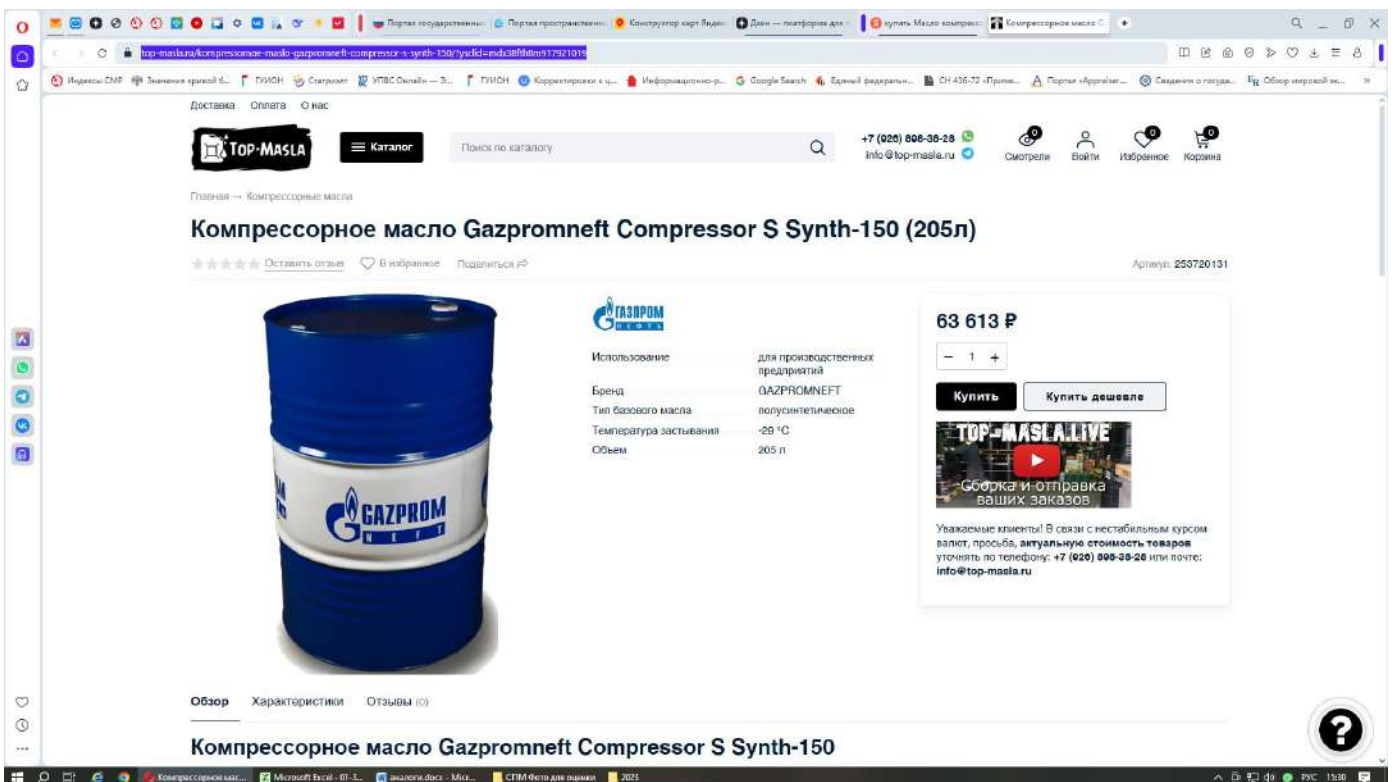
Портал государственны | Портал пространственн | Конструктор карт Яндек | Дзен — платформа для | купить Масло компресс | Компрессорное масло С

top-masla.ru/kompressornoe-maslo-gazpromneft-compressor-s-synth-150/?ysclid=mdu38fth8m917921019

Индексы СМР | Значение кривой б... | ГУИОН | Статрхват | УПВС Онлайн — З... | ГУИОН | Корректировки к ц... | Информационно-р... | Google Search | Единый федеральн... | СН 436-72 «Приме... | Портал «Appraiser... | Сведения о госуда... | Обзор мировой эк...

Доставка Оплата О нас

TOP-MASLA

Каталог

Поиск по каталогу

+7 (926) 898-38-28
info@top-masla.ru

Смотрели Войти Избранное Корзина

Главная → Компрессорные масла

Компрессорное масло Gazpromneft Compressor S Synth-150 (205л)

Оставить отзыв В избранное Поделиться

Артикул: 253720131

ГАЗПРОМ НЕФТЬ

| | |
|---|---|
| Использование | для производственных предприятий |
| Бренд | GAZPROMNEFT |
| Тип базового масла | полусинтетическое |
| Температура застывания | -29 °C |
| Объем | 205 л |

63 613 ₽

− 1 +

Купить

Купить дешевле

TOP-MASLA.LIVE
Сборка и отправка ваших заказов

Уважаемые клиенты! В связи с нестабильным курсом валют, просьба, актуальную стоимость товаров уточнять по телефону: +7 (926) 898-38-28 или почте: info@top-masla.ru

GAZPROM НЕФТЬ

Обзор Характеристики Отзывы (0)

Компрессорное масло Gazpromneft Compressor S Synth-150

Компрессорное мас... | Microsoft Excel - 01-3... | аналоги.docx - Micr... | СПМ Фото для оценки | 2023

РУС 13:30